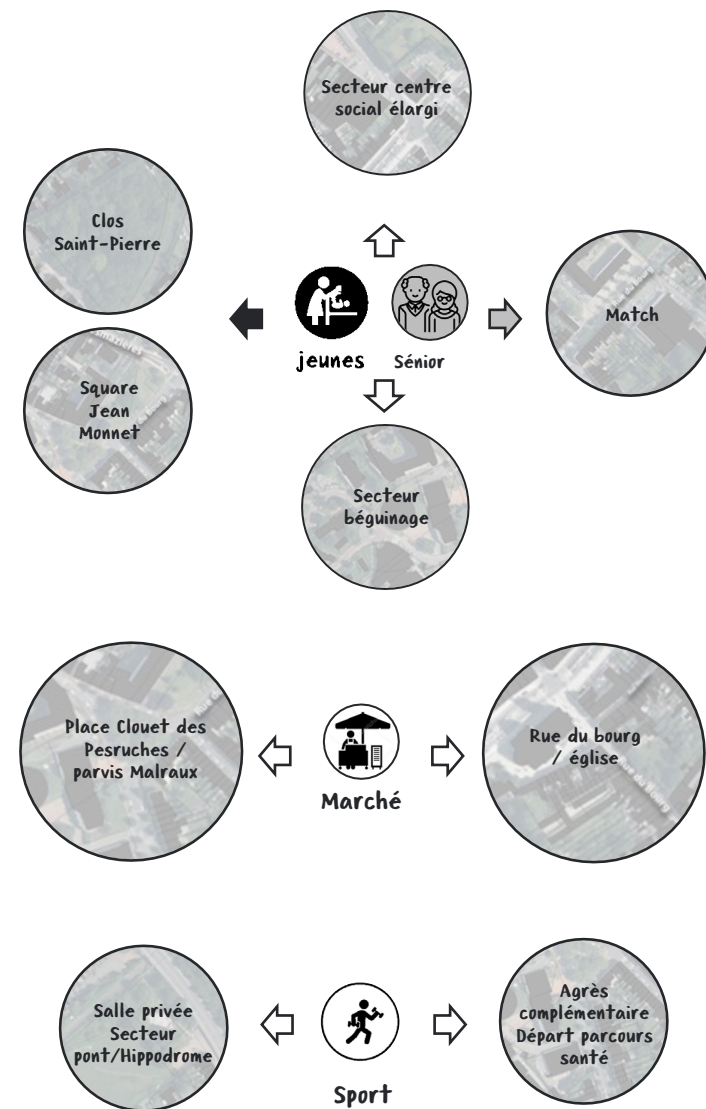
Secteur centre social élargi

Clos Saint-Pierre

jeunes

Sénior

Match

Square Jean Monnet

Secteur béguinage

Place Clouet des Pesruches / parvis Malraux

Marché

Rue du bourg / église

Salle privée Secteur pont/Hippodrome

Sport

Agrès complémentaire Départ parcours santé